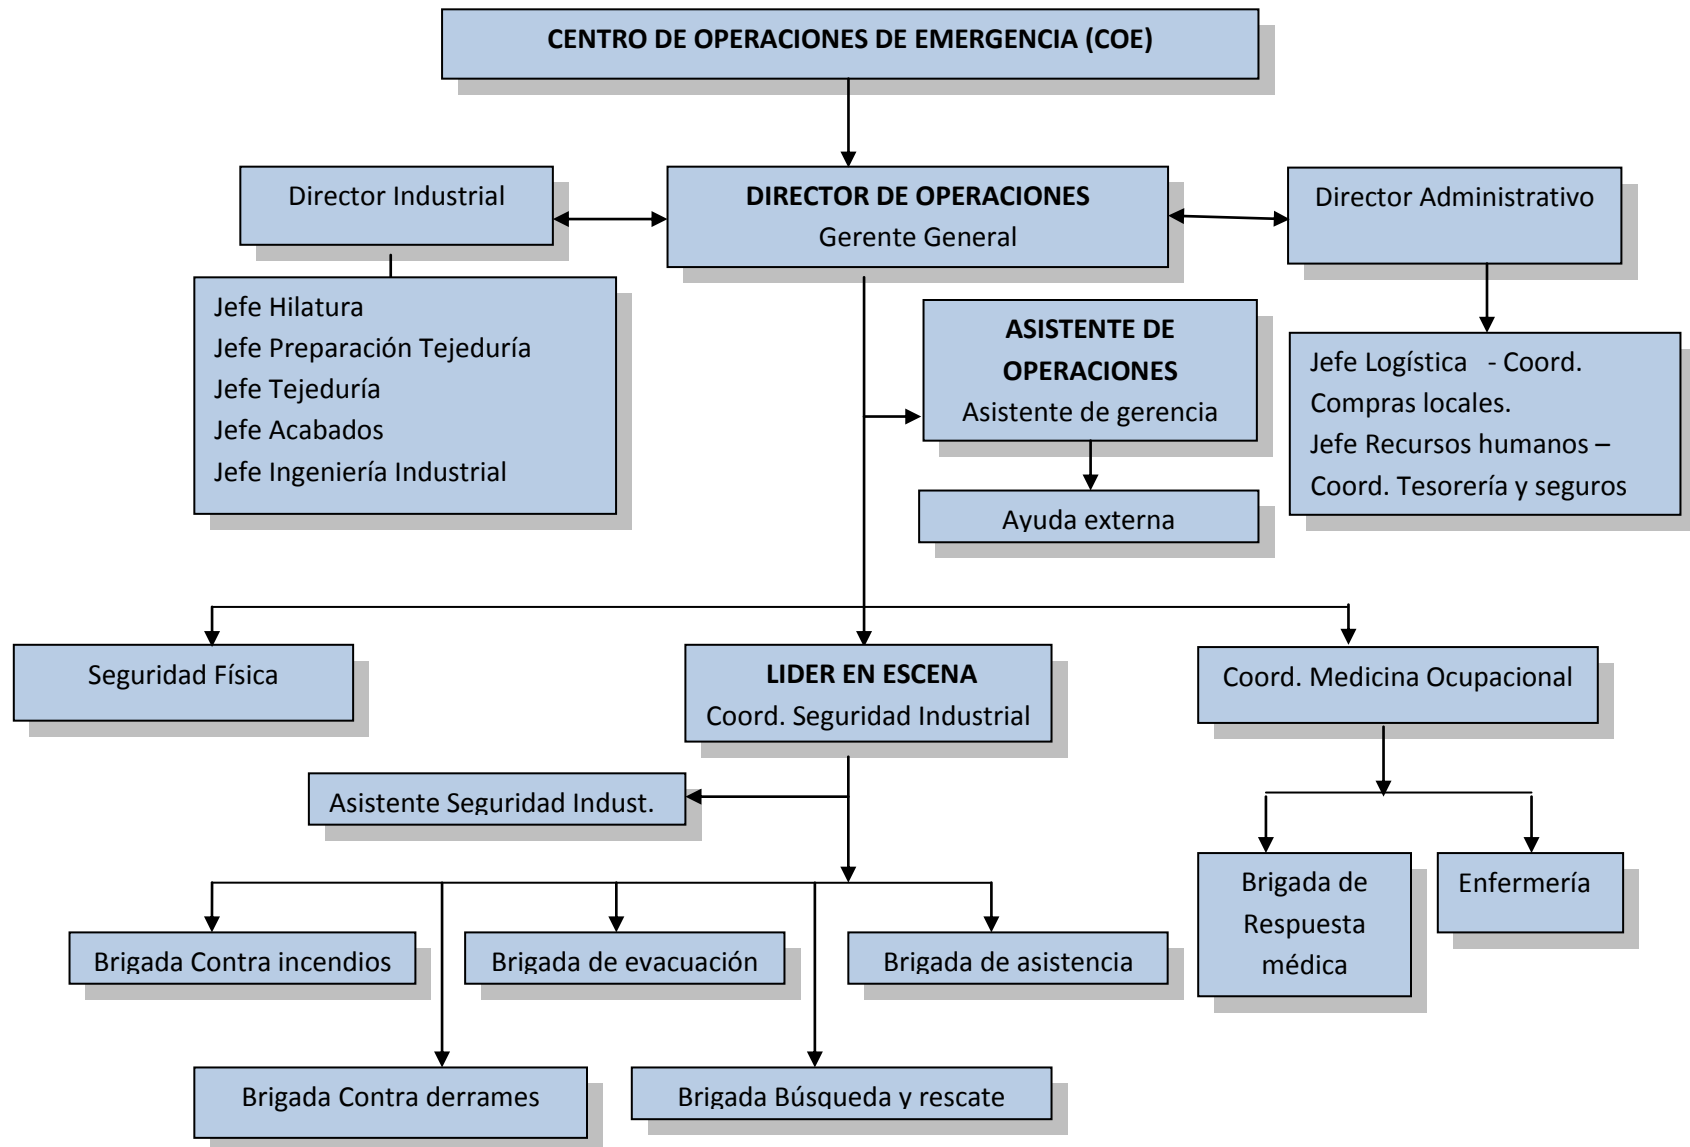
CENTRO DE OPERACIONES DE EMERGENCIA (COE)

Director Industrial

DIRECTOR DE OPERACIONES
Gerente General

Director Administrativo

Jefe Hilatura
Jefe Preparación Tejeduría
Jefe Tejeduría
Jefe Acabados
Jefe Ingeniería Industrial

ASISTENTE DE OPERACIONES
Asistente de gerencia

Ayuda externa

Jefe Logística - Coord. Compras locales.
Jefe Recursos humanos – Coord. Tesorería y seguros

Seguridad Física

LIDER EN ESCENA
Coord. Seguridad Industrial

Coord. Medicina Ocupacional

Asistente Seguridad Indust.

Brigada de Respuesta médica

Enfermería

Brigada Contra incendios

Brigada de evacuación

Brigada de asistencia

Brigada Contra derrames

Brigada Búsqueda y rescate